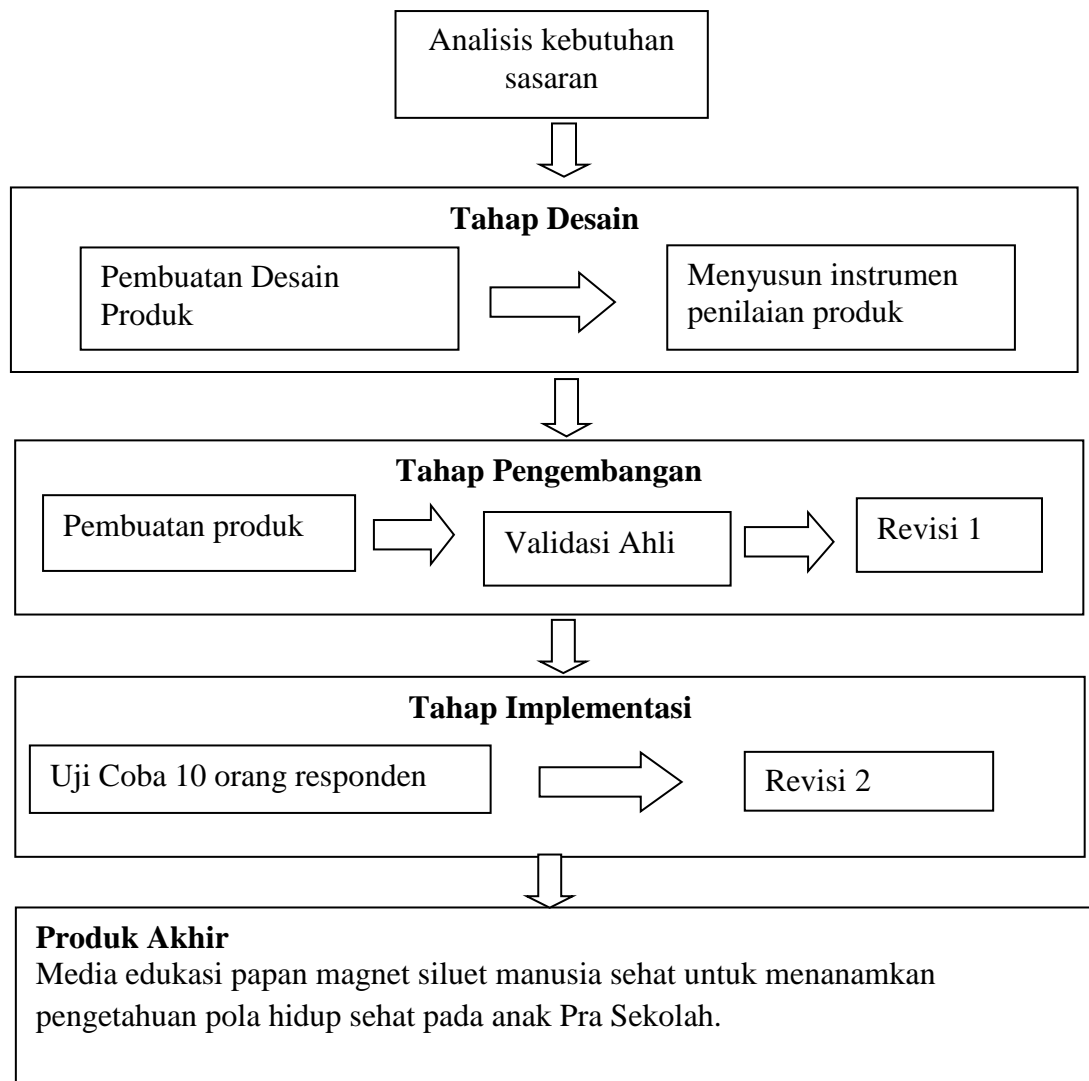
Analisis kebutuhan sasaran

**Tahap Desain**

Pembuatan Desain Produk

Menyusun instrumen penilaian produk

**Tahap Pengembangan**

Pembuatan produk

Validasi Ahli

Revisi 1

**Tahap Implementasi**

Uji Coba 10 orang responden

Revisi 2

**Produk Akhir**
Media edukasi papan magnet siluet manusia sehat untuk menanamkan pengetahuan pola hidup sehat pada anak Pra Sekolah.